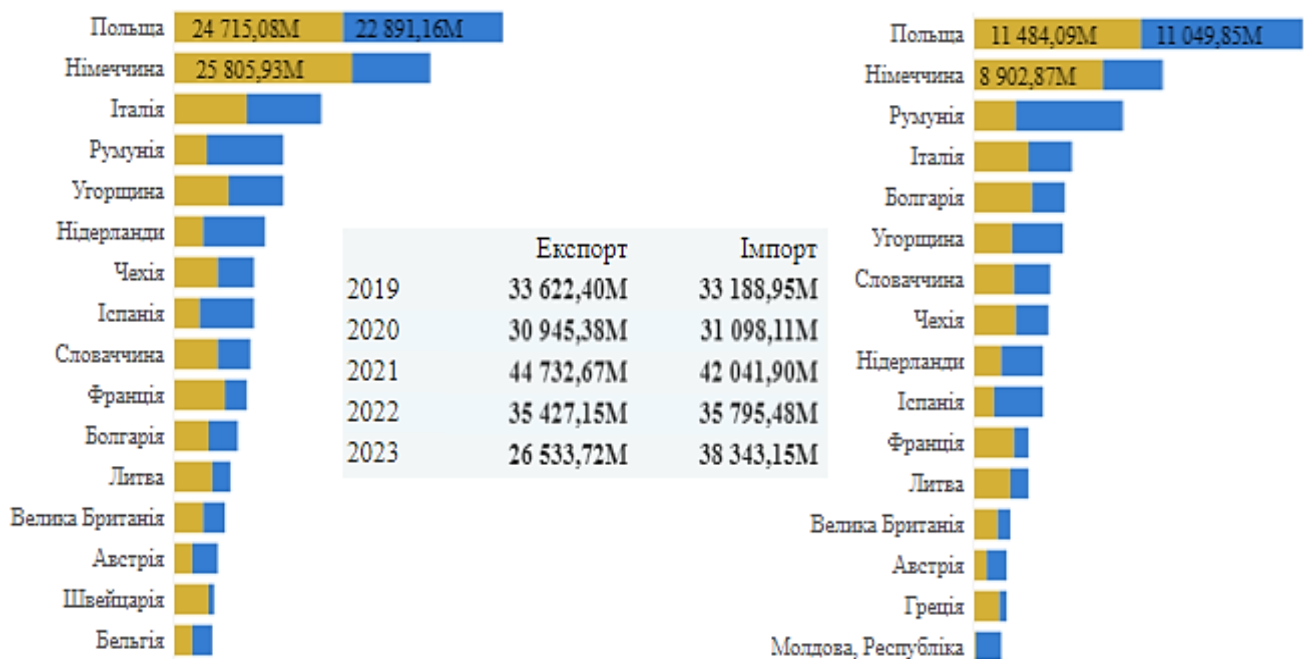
Польща 24 715,08M 22 891,16M
Німеччина 25 805,93M
Італія
Румунія
Угорщина
Нідерланди
Чехія
Іспанія
Словаччина
Франція
Болгарія
Литва
Велика Британія
Австрія
Швейцарія
Бельгія

| | Експорт | Імпорт |
|---|---|---|
| 2019 | 33 622,40M | 33 188,95M |
| 2020 | 30 945,38M | 31 098,11M |
| 2021 | 44 732,67M | 42 041,90M |
| 2022 | 35 427,15M | 35 795,48M |
| 2023 | 26 533,72M | 38 343,15M |

Польща 11 484,09M 11 049,85M
Німеччина 8 902,87M
Румунія
Італія
Болгарія
Угорщина
Словаччина
Чехія
Нідерланди
Іспанія
Франція
Литва
Велика Британія
Австрія
Греція
Молдова, Республіка